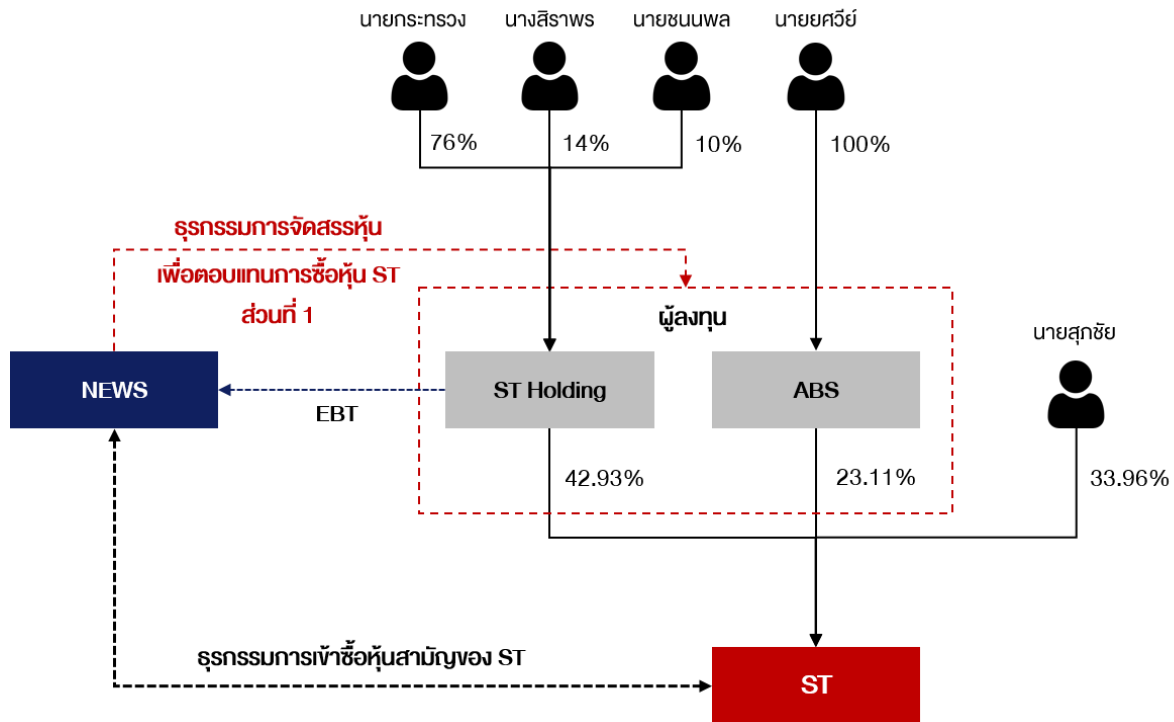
นายกระทรวง

นางสิราพร

นายชนนพล

นายยศวีย์

76%

14%

10%

100%

ธุรกรรมการจัดสรรหุ้น
เพื่อตอบแทนการซื้อหุ้น ST
ส่วนที่ 1

ผู้ลงทุน

นายสุกชัย

NEWS

EBT

ST Holding

ABS

42.93%

23.11%

33.96%

ธุรกรรมการเข้าซื้อหุ้นสามัญของ ST

ST